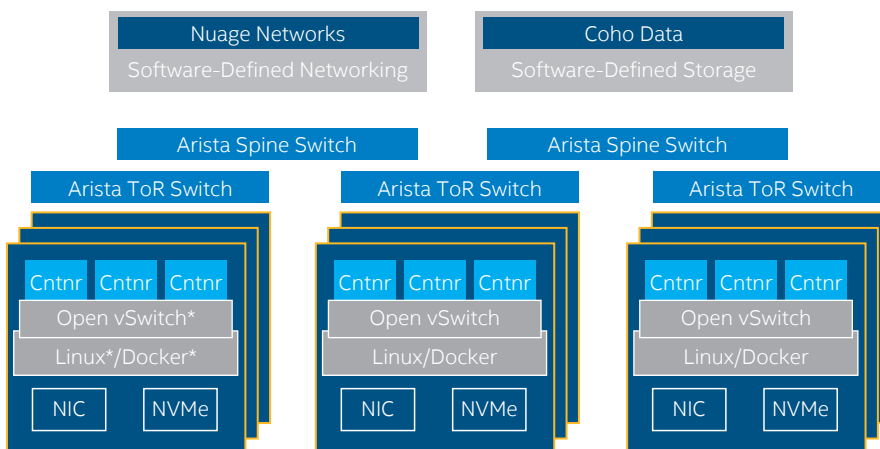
Nuage Networks
Software-Defined Networking

Coho Data
Software-Defined Storage

Arista Spine Switch

Arista Spine Switch

Arista ToR Switch

Cntnr Cntnr Cntnr
Open vSwitch*
Linux*/Docker*
NIC NVMe

Arista ToR Switch

Cntnr Cntnr Cntnr
Open vSwitch
Linux/Docker
NIC NVMe

Arista ToR Switch

Cntnr Cntnr Cntnr
Open vSwitch
Linux/Docker
NIC NVMe